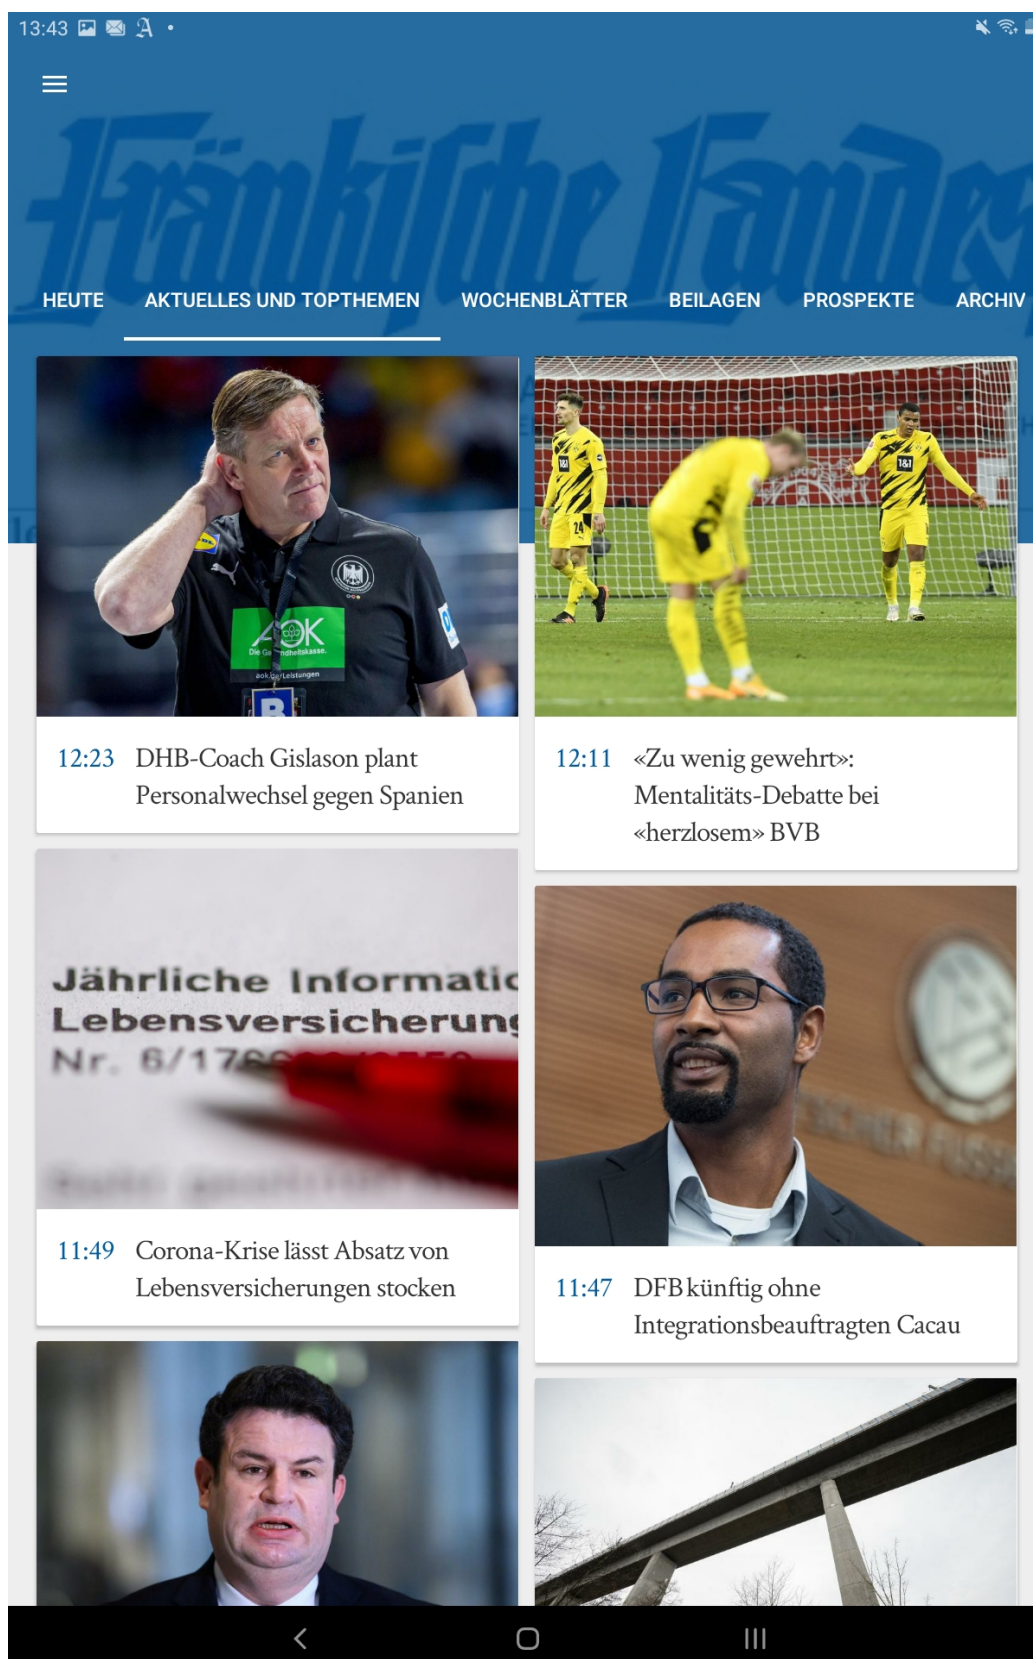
13:43

Fränkische Landes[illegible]

HEUTE AKTUELLES UND TOPTHEMEN WOCHENBLÄTTER BEILAGEN PROSPEKTE ARCHIV

AOK Die Gesundheitskasse.

12:23 DHB-Coach Gislason plant Personalwechsel gegen Spanien

12:11 «Zu wenig gewehrt»: Mentalitäts-Debatte bei «herzlosem» BVB

Jährliche Informatio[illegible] Lebensversicherung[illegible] Nr. 6/17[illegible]

11:49 Corona-Krise lässt Absatz von Lebensversicherungen stocken

11:47 DFB künftig ohne Integrationsbeauftragten Cacau